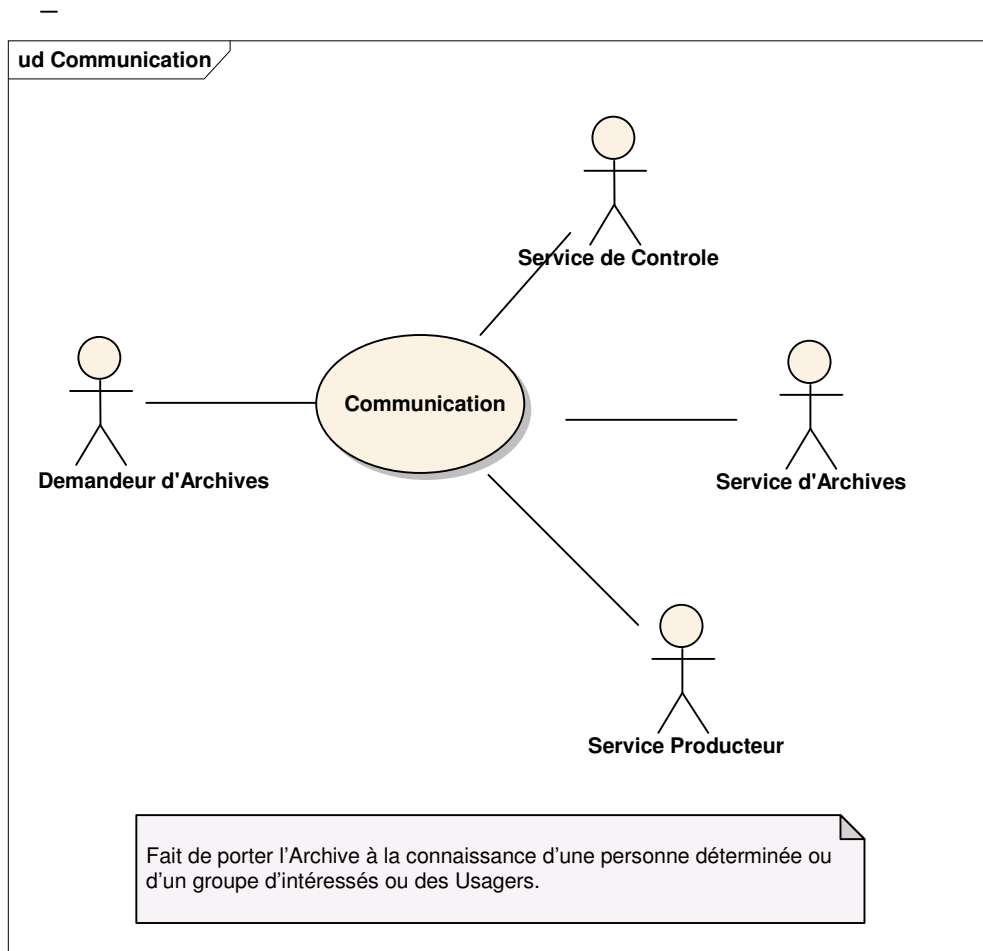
–

ud Communication

Service de Controle

Demandeur d'Archives

Communication

Service d'Archives

Service Producteur

Fait de porter l’Archive à la connaissance d’une personne déterminée ou d’un groupe d’intéressés ou des Usagers.